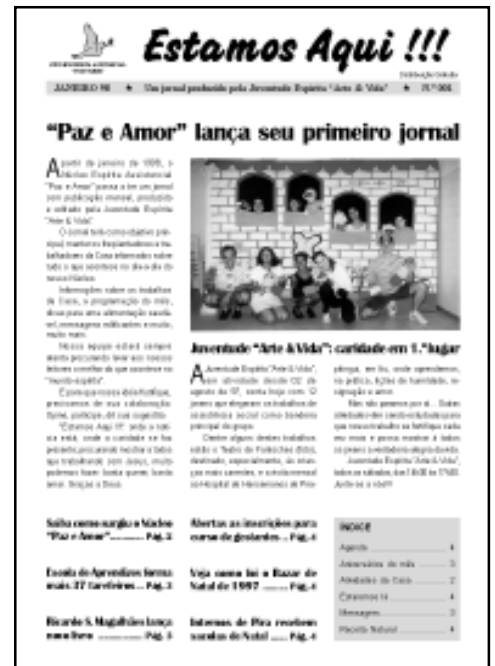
Estamos Aqui !!!

Distribuição Gratuita

JANEIRO 98 ★ Um jornal produzido pela Juventude Espírita "Arte & Vida" ★ Nº 001

"Paz e Amor" lança seu primeiro jornal

A partir de janeiro de 1998, o Núcleo Espírita Assistencial "Paz e Amor" passa a ter um jornal com publicação mensal, produzido e editado pela Juventude Espírita "Arte & Vida".

O Jornal tem como objetivo principal manter os freqüentadores e trabalhadores da Casa informados sobre tudo o que acontece no dia-a-dia do nosso Núcleo.

Informações sobre os trabalhos da Casa, a programação do mês, dicas para uma alimentação saudável, mensagens edificantes e muito, muito mais.

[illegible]

Juventude "Arte & Vida": caridade em 1.º lugar

A Juventude Espírita "Arte & Vida", com atividade desde 02 de agosto de 97, conta hoje com 13 jovens que dirigem os trabalhos de assistência social como tarefa principal do grupo.

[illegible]

Saiba como surgiu o Núcleo "Paz e Amor" ............ Pág. 2

Escola de Aprendizes forma mais 37 tarefeiros ...... Pág. 3

Ricardo S. Magalhães lança novo livro ............ Pág. 3

Abertas as inscrições para curso de gestantes ...... Pág. 4

Veja como foi o Bazar de Natal de 1997 ...... Pág. 4

Internos de Pira recebem sacolas de Natal ...... Pág. 4

ÍNDICE

Agenda ......... 4
Aniversários do mês ......... 3
Atividades da Casa ......... 2
Estamos lá ......... 4
Mensagens ......... 3
Receita Natural ......... 4